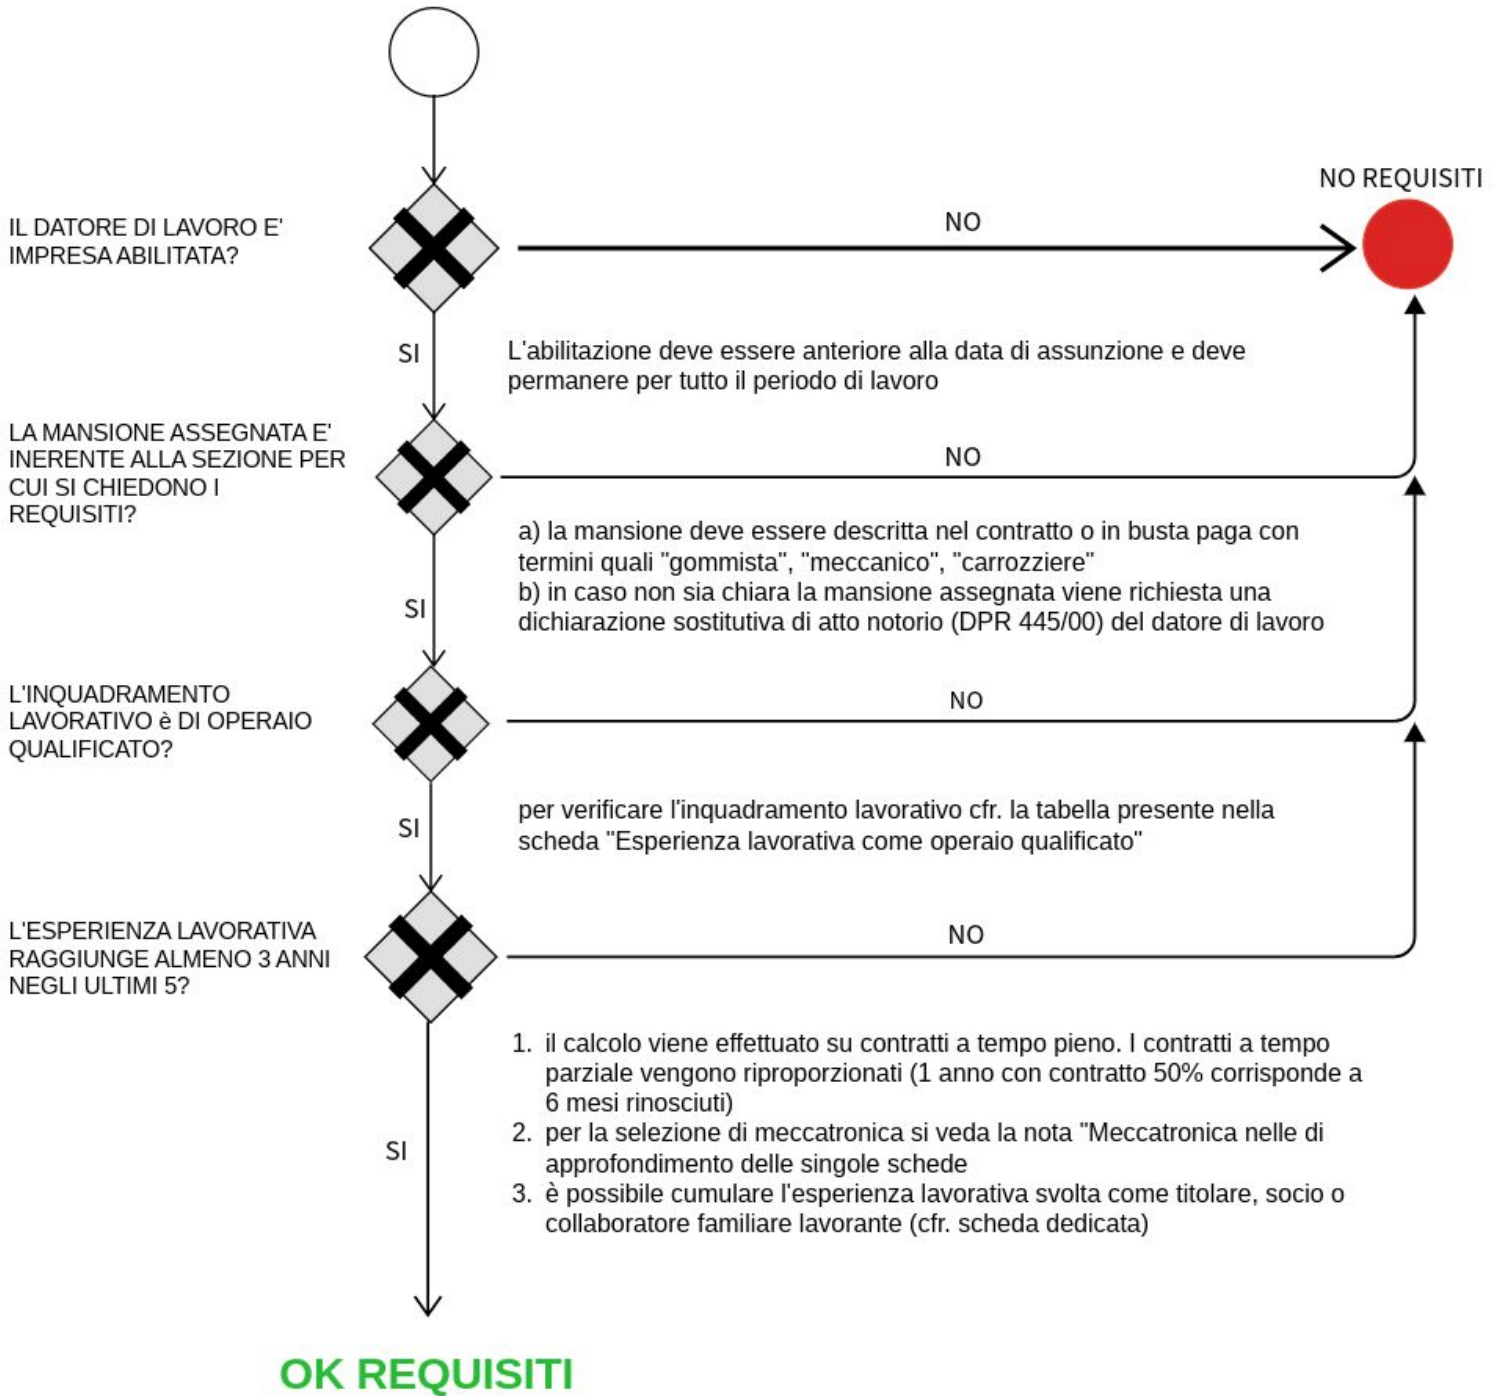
NO REQUISITI

IL DATORE DI LAVORO E' IMPRESA ABILITATA?

NO

SI

L'abilitazione deve essere anteriore alla data di assunzione e deve permanere per tutto il periodo di lavoro

LA MANSIONE ASSEGNATA E' INERENTE ALLA SEZIONE PER CUI SI CHIEDONO I REQUISITI?

NO

a) la mansione deve essere descritta nel contratto o in busta paga con termini quali "gommista", "meccanico", "carrozziere"
b) in caso non sia chiara la mansione assegnata viene richiesta una dichiarazione sostitutiva di atto notorio (DPR 445/00) del datore di lavoro

SI

L'INQUADRAMENTO LAVORATIVO è DI OPERAIO QUALIFICATO?

NO

SI

per verificare l'inquadramento lavorativo cfr. la tabella presente nella scheda "Esperienza lavorativa come operaio qualificato"

L'ESPERIENZA LAVORATIVA RAGGIUNGE ALMENO 3 ANNI NEGLI ULTIMI 5?

NO

1. il calcolo viene effettuato su contratti a tempo pieno. I contratti a tempo parziale vengono riproporzionati (1 anno con contratto 50% corrisponde a 6 mesi rinosciuti)
2. per la selezione di meccatronica si veda la nota "Meccatronica nelle di approfondimento delle singole schede
3. è possibile cumulare l'esperienza lavorativa svolta come titolare, socio o collaboratore familiare lavorante (cfr. scheda dedicata)

SI

OK REQUISITI